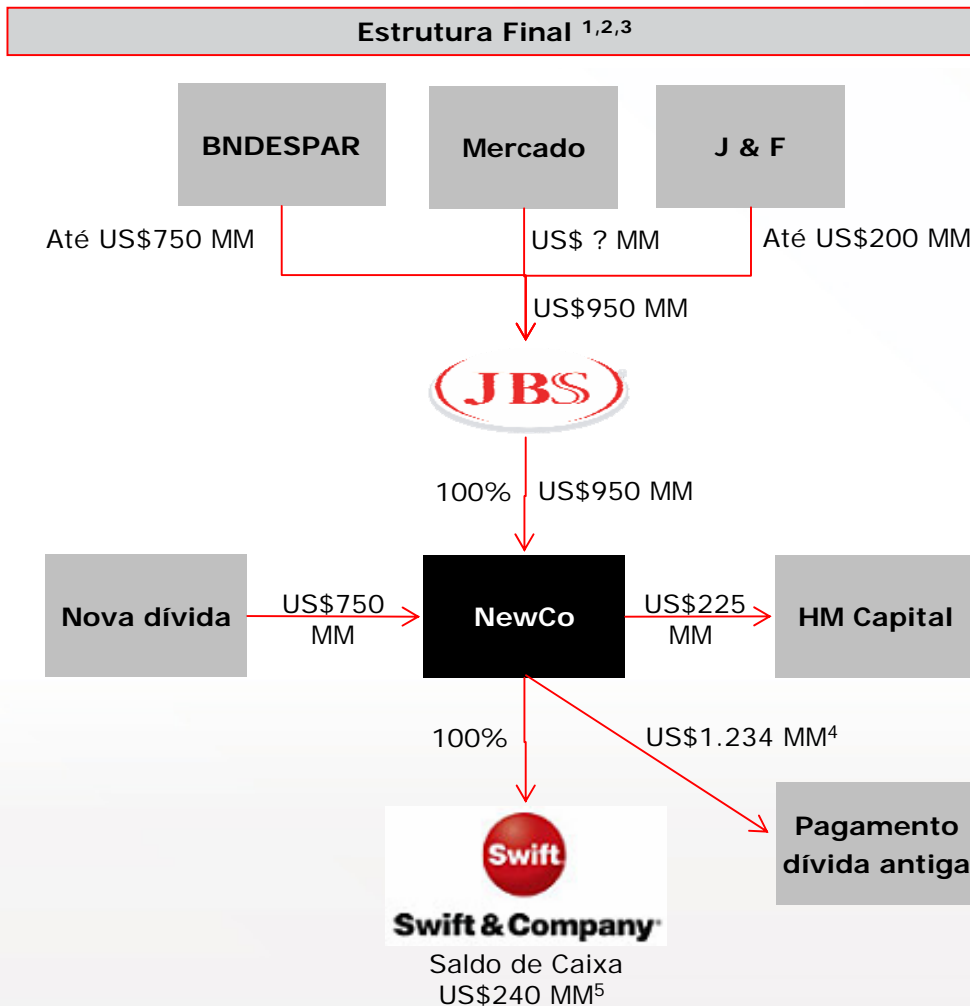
Estrutura Final $^{1,2,3}$

BNDESPAR

Mercado

J & F

Até US$750 MM

US$ ? MM

Até US$200 MM

US$950 MM

JBS

100%

US$950 MM

Nova dívida

US$750 MM

NewCo

US$225 MM

HM Capital

100%

US$1.234 MM$^4$

Swift

Swift & Company

Pagamento dívida antiga

Saldo de Caixa US$240 MM$^5$